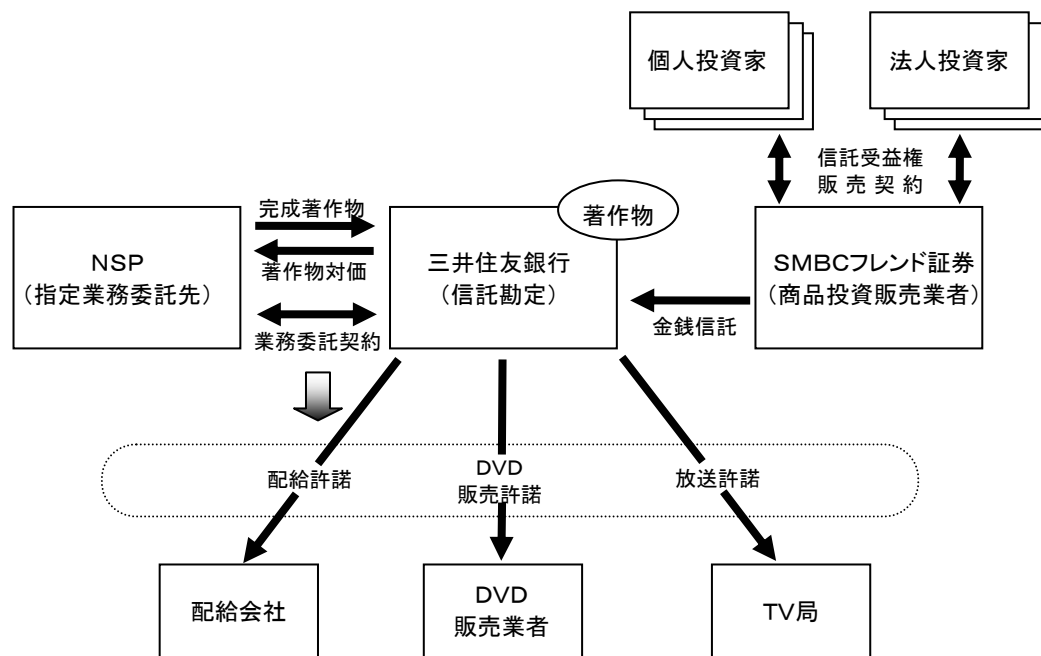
個人投資家

法人投資家

信託受益権
販売契約

完成著作物

著作物

著作物対価

NSP
（指定業務委託先）

三井住友銀行
（信託勘定）

SMBCフレンド証券
（商品投資販売業者）

業務委託契約

金銭信託

配給許諾

DVD
販売許諾

放送許諾

配給会社

DVD
販売業者

TV局